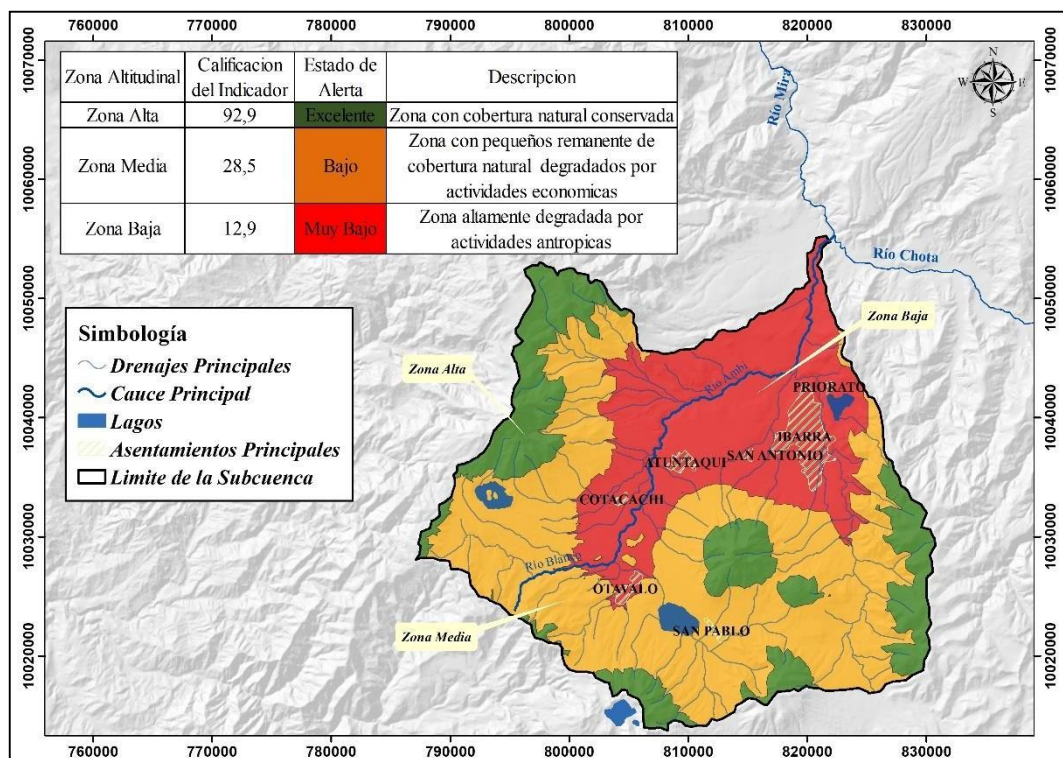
760000 770000 780000 790000 800000 810000 820000 830000

| Zona Altitudinal | Calificacion del Indicador | Estado de Alerta | Descripcion |
|---|---|---|---|
| Zona Alta | 92,9 | Excelente | Zona con cobertura natural conservada |
| Zona Media | 28,5 | Bajo | Zona con pequeños remanente de cobertura natural degradados por actividades economicas |
| Zona Baja | 12,9 | Muy Bajo | Zona altamente degradada por actividades antropicas |

N
W E
S

Río Mira
Río Chota

Simbología
Drenajes Principales
Cauce Principal
Lagos
Asentamientos Principales
Limite de la Subcuenca

Zona Alta
Zona Baja
Zona Media
Rio Ambi
Rio Blanco
PRIORATO
IBARRA
SAN ANTONIO
ATUNTAQUI
COTACACHI
OTAVALO
SAN PABLO

10070000
10060000
10050000
10040000
10030000
10020000

760000 770000 780000 790000 800000 810000 820000 830000